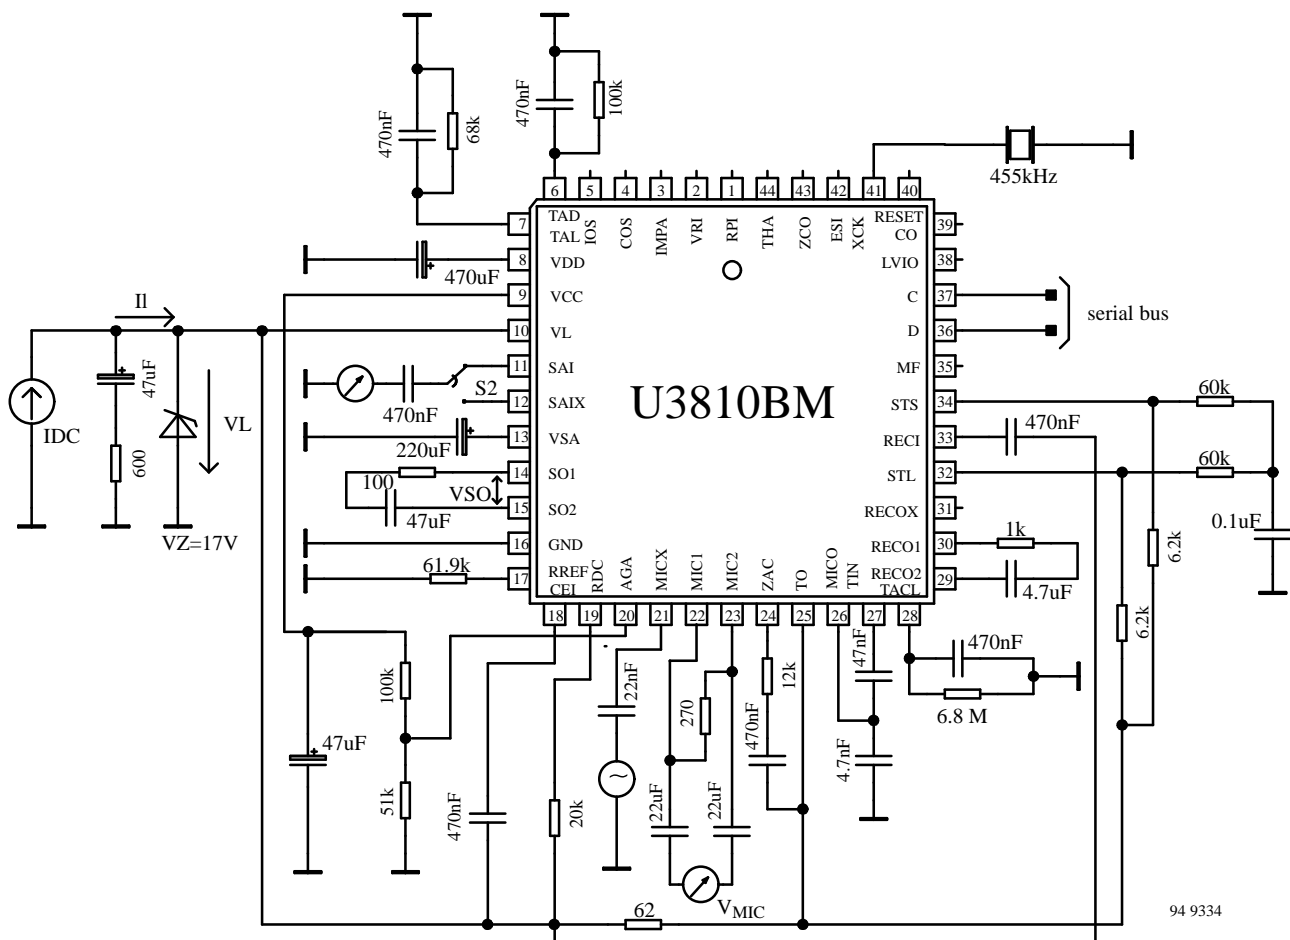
470nF
68k
470nF
100k
6 5 4 3 2 1 44 43 42 41 40
455kHz
TAD
TAL
IOS
COS
IMPA
VRI
RPI
THA
ZCO
ESI
XCK
RESET
CO
7
8
9
10
11
12
13
14
15
16
17
39
38
37
36
35
34
33
32
31
30
29
470uF
VDD
LVIO
VCC
C
serial bus
Il
VL
D
47uF
SAI
MF
S2
470nF
SAIX
U3810BM
STS
60k
IDC
VL
220uF
VSA
RECI
470nF
600
SO1
STL
60k
100
VSO
47uF
SO2
RECOX
0.1uF
VZ=17V
GND
RECO1
1k
6.2k
61.9k
RREF
CEI
RDC
AGA
MICX
MIC1
MIC2
ZAC
TO
MICO
TIN
RECO2
TACL
4.7uF
18 19 20 21 22 23 24 25 26 27 28
6.2k
22nF
47nF
470nF
100k
12k
270
470nF
6.8 M
47uF
4.7nF
51k
470nF
20k
22uF
22uF
$V_{MIC}$
62
94 9334